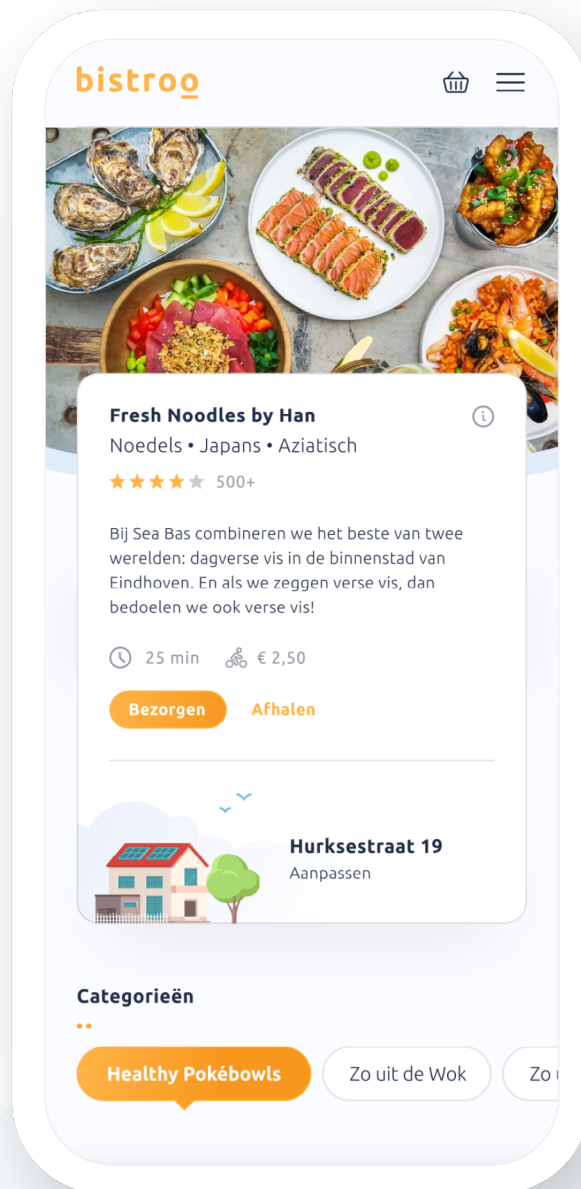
bistroo

Fresh Noodles by Han
Noedels • Japans • Aziatisch
500+

Bij Sea Bas combineren we het beste van twee werelden: dagverse vis in de binnenstad van Eindhoven. En als we zeggen verse vis, dan bedoelen we ook verse vis!

25 min € 2,50

Bezorgen Afhalen

Hurksestraat 19
Aanpassen

Categorieën

Healthy Pokébowls Zo uit de Wok Zo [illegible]